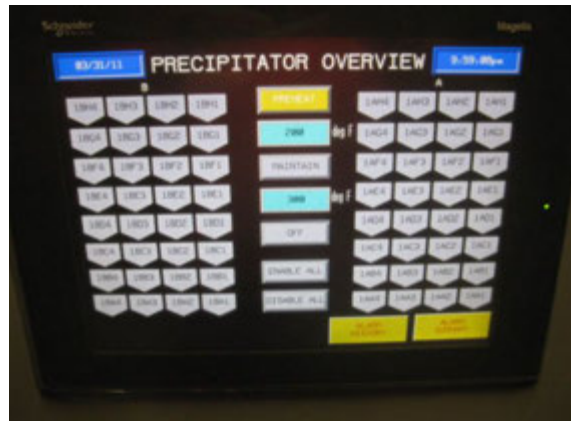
Schneider
Magelis

03/31/11
PRECIPITATOR OVERVIEW
9:59:00pm

B

1BH4 1BH3 1BH2 1BH1
1BG4 1BG3 1BG2 1BG1
1BF4 1BF3 1BF2 1BF1
1BE4 1BE3 1BE2 1BE1
1BD4 1BD3 1BD2 1BD1
1BC4 1BC3 1BC2 1BC1
1BB4 1BB3 1BB2 1BB1
1BA4 1BA3 1BA2 1BA1

PREHEAT
200 deg F
MAINTAIN
300 deg F
OFF
ENABLE ALL
DISABLE ALL

A

1AH4 1AH3 1AH2 1AH1
1AG4 1AG3 1AG2 1AG1
1AF4 1AF3 1AF2 1AF1
1AE4 1AE3 1AE2 1AE1
1AD4 1AD3 1AD2 1AD1
1AC4 1AC3 1AC2 1AC1
1AB4 1AB3 1AB2 1AB1
1AA4 1AA3 1AA2 1AA1

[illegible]
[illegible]